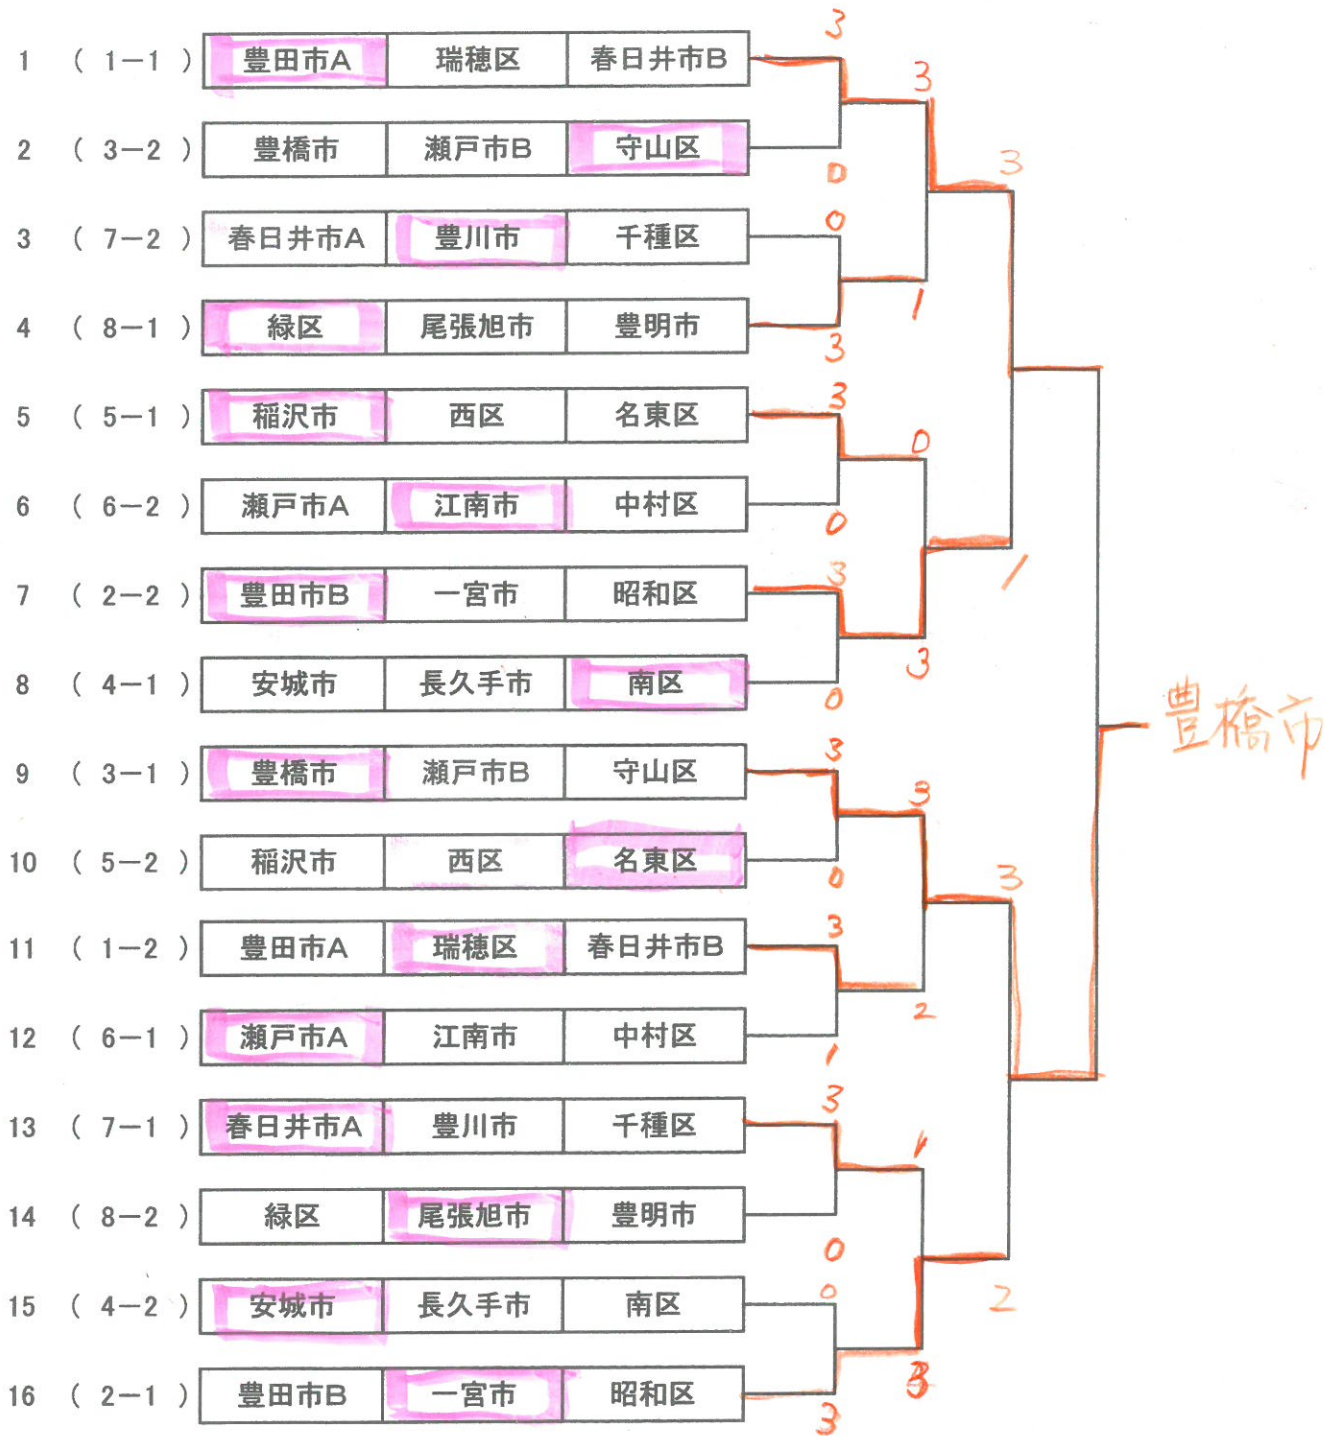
| | | | | |
|---|---|---|---|---|
| 1 | ( 1−1 ) | 豊田市A | 瑞穂区 | 春日井市B |
| 2 | ( 3−2 ) | 豊橋市 | 瀬戸市B | 守山区 |
| 3 | ( 7−2 ) | 春日井市A | 豊川市 | 千種区 |
| 4 | ( 8−1 ) | 緑区 | 尾張旭市 | 豊明市 |
| 5 | ( 5−1 ) | 稲沢市 | 西区 | 名東区 |
| 6 | ( 6−2 ) | 瀬戸市A | 江南市 | 中村区 |
| 7 | ( 2−2 ) | 豊田市B | 一宮市 | 昭和区 |
| 8 | ( 4−1 ) | 安城市 | 長久手市 | 南区 |
| 9 | ( 3−1 ) | 豊橋市 | 瀬戸市B | 守山区 |
| 10 | ( 5−2 ) | 稲沢市 | 西区 | 名東区 |
| 11 | ( 1−2 ) | 豊田市A | 瑞穂区 | 春日井市B |
| 12 | ( 6−1 ) | 瀬戸市A | 江南市 | 中村区 |
| 13 | ( 7−1 ) | 春日井市A | 豊川市 | 千種区 |
| 14 | ( 8−2 ) | 緑区 | 尾張旭市 | 豊明市 |
| 15 | ( 4−2 ) | 安城市 | 長久手市 | 南区 |
| 16 | ( 2−1 ) | 豊田市B | 一宮市 | 昭和区 |

3 0 0 3 3 0 3 0 3 0 3 1 3 0 0 3

3 1 0 3 3 2 1 3

3 1 3 2

豊橋市